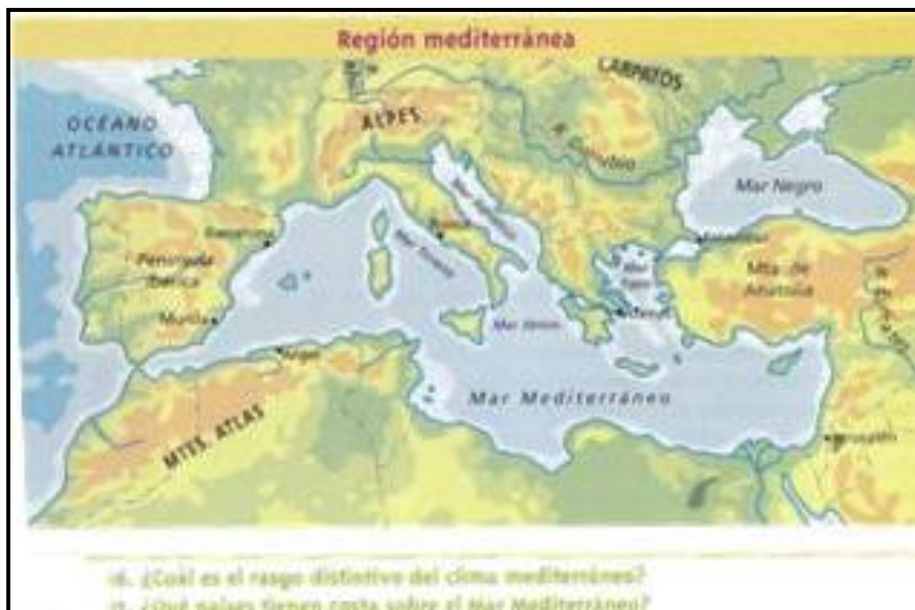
Región mediterránea

OCEANO ATLÁNTICO

ALPES

CARPATOS

R. Danubio

Mar Negro

Barcelona

Península Ibérica

Murcia

Mar Tirreno

Roma

Mar Adriático

Mar Egeo

Estambul

Mts. de Anatolia

Atenas

Mar Jónico

Argel

Mar Mediterráneo

MTES. ATLAS

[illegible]

16. ¿Cuál es el rasgo distintivo del clima mediterráneo?

17. ¿Qué países tienen costa sobre el Mar Mediterráneo?